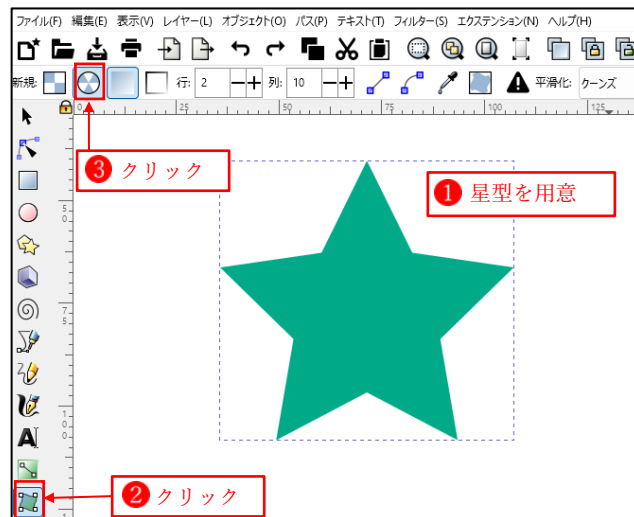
ファイル(F) 編集(E) 表示(V) レイヤー(L) オブジェクト(O) パス(P) テキスト(T) フィルター(S) エクステンション(N) ヘルプ(H)

新規: 行: 2 列: 10 平滑化: クーンズ

0 25 50 75 100 125

5 0
7 5
1 0 0

❸ クリック

❶ 星型を用意

❷ クリック